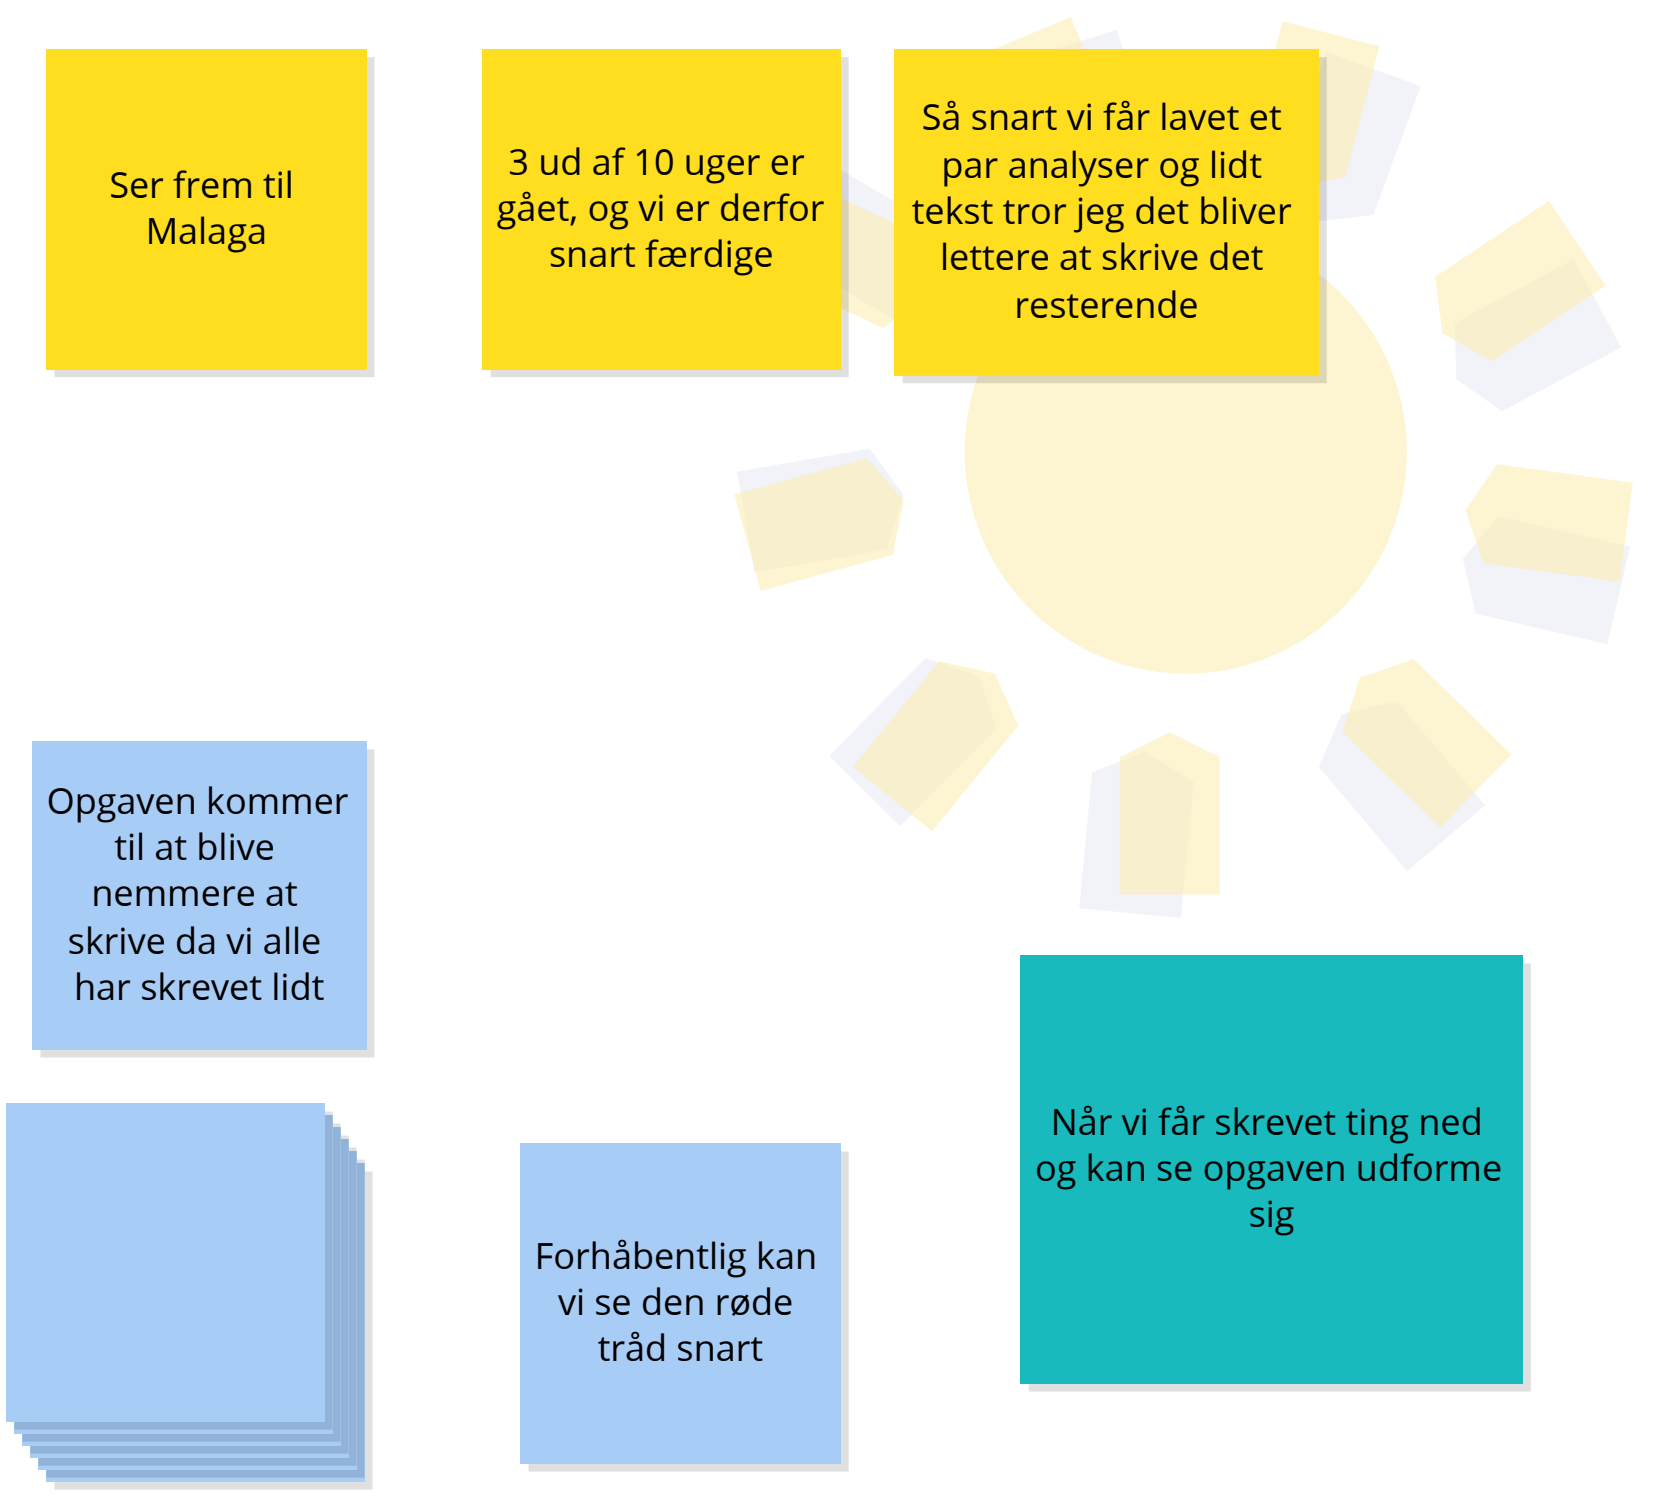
Ser frem til Malaga

3 ud af 10 uger er gået, og vi er derfor snart færdige

Så snart vi får lavet et par analyser og lidt tekst tror jeg det bliver lettere at skrive det resterende

Opgaven kommer til at blive nemmere at skrive da vi alle har skrevet lidt

Når vi får skrevet ting ned og kan se opgaven udforme sig

Forhåbentlig kan vi se den røde tråd snart